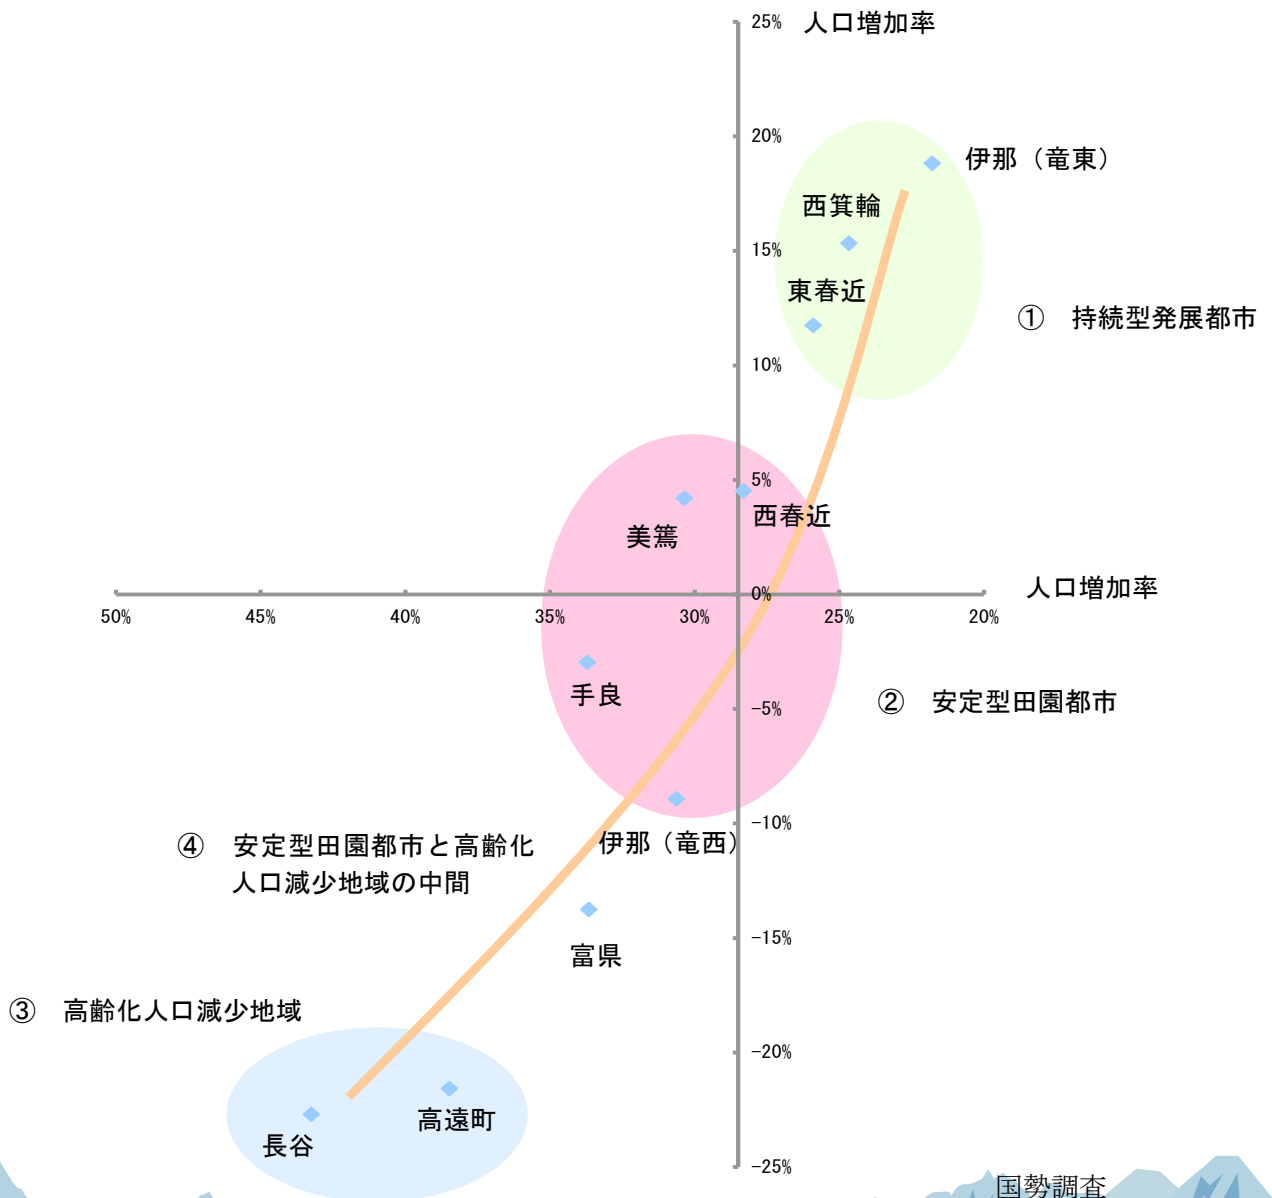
25%
人口増加率
20%
伊那（竜東）
西箕輪
15%
東春近
① 持続型発展都市
10%
5%
美篶
西春近
0%
人口増加率
50%
45%
40%
35%
30%
25%
20%
手良
-5%
② 安定型田園都市
-10%
④ 安定型田園都市と高齢化人口減少地域の中間
伊那（竜西）
-15%
富県
③ 高齢化人口減少地域
-20%
高遠町
長谷
-25%
国勢調査